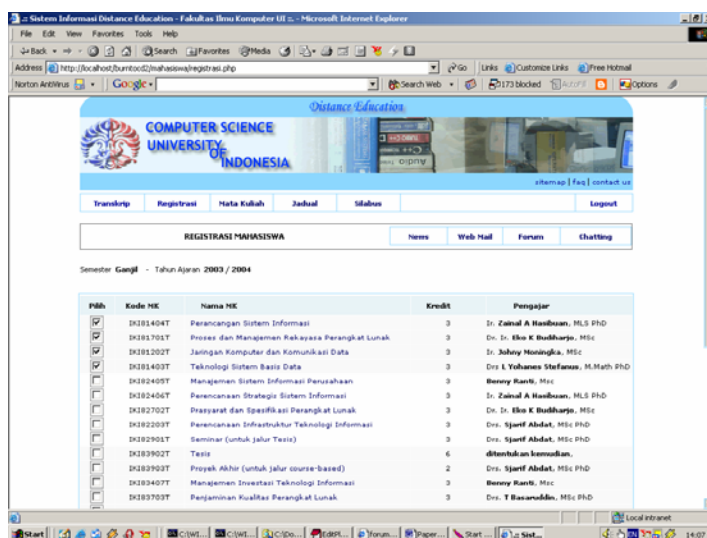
.:: Sistem Informasi Distance Education - Fakultas Ilmu Komputer UI ::. - Microsoft Internet Explorer

File Edit View Favorites Tools Help

Back Search Favorites Media

Address http://localhost/burntcod2/mahasiswa/registrasi.php Go Links Customize Links Free Hotmail

Norton AntiVirus Google Search Web 173 blocked AutoFill Options

Distance Education

COMPUTER SCIENCE UNIVERSITY OF INDONESIA

sitemap | faq | contact us

Transkrip Registrasi Mata Kuliah Jadual Silabus Logout

REGISTRASI MAHASISWA News Web Mail Forum Chatting

Semester Ganjil - Tahun Ajaran 2003 / 2004

| Pilih | Kode MK | Nama MK | Kredit | Pengajar |
|---|---|---|---|---|
| ☑ | IKI81404T | Perancangan Sistem Informasi | 3 | Ir. Zainal A Hasibuan, MLS PhD |
| ☑ | IKI81701T | Proses dan Manajemen Rekayasa Perangkat Lunak | 3 | Dr. Ir. Eko K Budiharjo, MSc |
| ☑ | IKI81202T | Jaringan Komputer dan Komunikasi Data | 3 | Ir. Johny Moningka, MSc |
| ☑ | IKI81403T | Teknologi Sistem Basis Data | 3 | Drs L Yohanes Stefanus, M.Math PhD |
| ☐ | IKI82405T | Manajemen Sistem Informasi Perusahaan | 3 | Benny Ranti, Msc |
| ☐ | IKI82406T | Perencanaan Strategis Sistem Informasi | 3 | Ir. Zainal A Hasibuan, MLS PhD |
| ☐ | IKI82702T | Prasyarat dan Spesifikasi Perangkat Lunak | 3 | Dr. Ir. Eko K Budiharjo, MSc |
| ☐ | IKI82203T | Perencanaan Infrastruktur Teknologi Informasi | 3 | Drs. Sjarif Abdat, MSc PhD |
| ☐ | IKI82901T | Seminar (untuk Jalur Tesis) | 3 | Drs. Sjarif Abdat, MSc PhD |
| ☐ | IKI83902T | Tesis | 6 | ditentukan kemudian, |
| ☐ | IKI83903T | Proyek Akhir (untuk jalur course-based) | 2 | Drs. Sjarif Abdat, MSc PhD |
| ☐ | IKI83407T | Manajemen Investasi Teknologi Informasi | 3 | Benny Ranti, Msc |
| ☐ | IKI83703T | Penjaminan Kualitas Perangkat Lunak | 3 | Drs. T Basaruddin, MSc PhD |

Local intranet

Start C:\WI... C:\WI... C:\Do... EditPl... forum... Paper... Start ... .:: Sist... 14:07